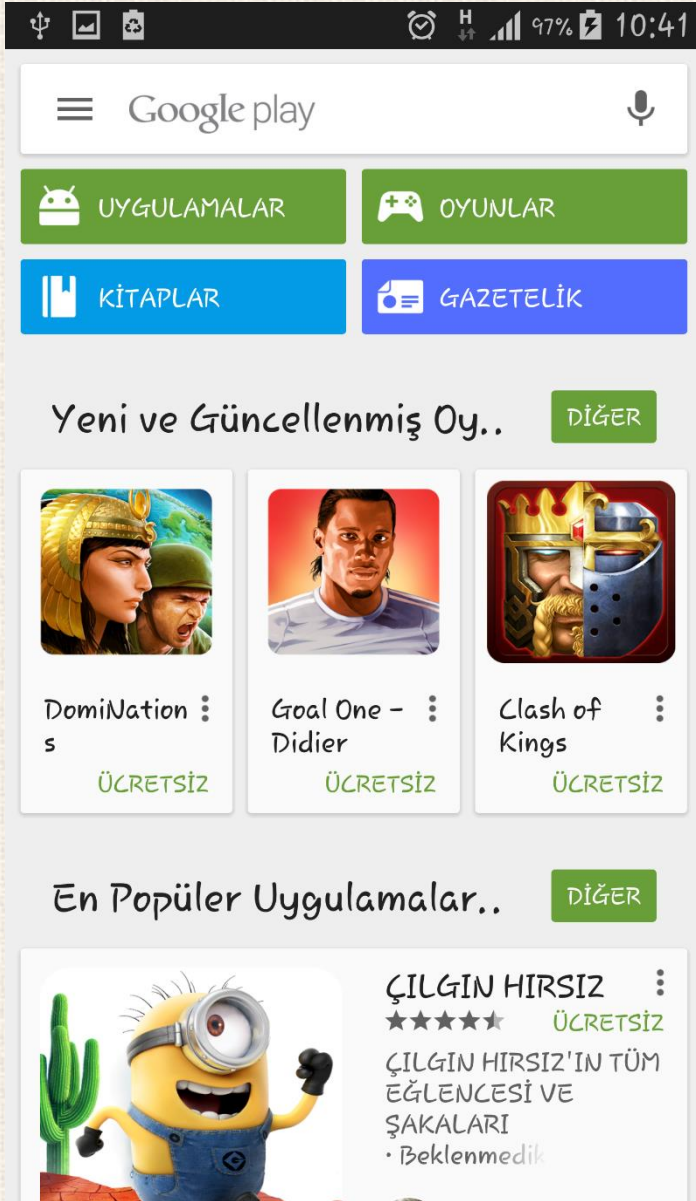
H 97% 10:41

Google play

UYGULAMALAR

OYUNLAR

KİTAPLAR

GAZETELİK

Yeni ve Güncellenmiş Oy..

DİĞER

DomiNations

ÜCRETSİZ

Goal One - Didier

ÜCRETSİZ

Clash of Kings

ÜCRETSİZ

En Popüler Uygulamalar..

DİĞER

ÇILGIN HIRSIZ

ÜCRETSİZ

ÇILGIN HIRSIZ'IN TÜM EĞLENCESİ VE ŞAKALARI

• Beklenmedik